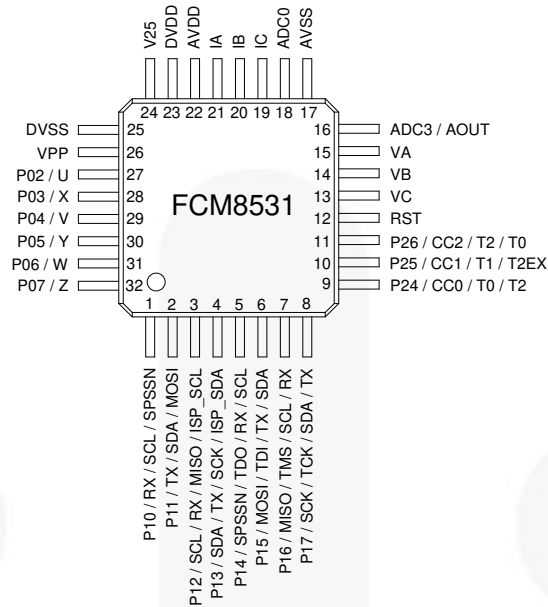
V25
DVDD
AVDD
IA
IB
IC
ADC0
AVSS
24 23 22 21 20 19 18 17

DVSS 25
VPP 26
P02 / U 27
P03 / X 28
P04 / V 29
P05 / Y 30
P06 / W 31
P07 / Z 32

FCM8531

16 ADC3 / AOUT
15 VA
14 VB
13 VC
12 RST
11 P26 / CC2 / T2 / T0
10 P25 / CC1 / T1 / T2EX
9 P24 / CC0 / T0 / T2

1 2 3 4 5 6 7 8
P10 / RX / SCL / SPSSN
P11 / TX / SDA / MOSI
P12 / SCL / RX / MISO / ISP_SCL
P13 / SDA / TX / SCK / ISP_SDA
P14 / SPSSN / TDO / RX / SCL
P15 / MOSI / TDI / TX / SDA
P16 / MISO / TMS / SCL / RX
P17 / SCK / TCK / SDA / TX